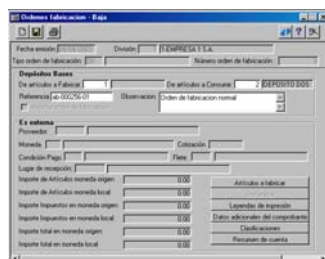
Ordenes fabricacion - Baja

Fecha emision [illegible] División 1 EMPRESA 1 S.A.

Tipo orden de fabricación Número orden de fabricación

Depósitos Bases

De artículos a Fabricar 1 De artículos a Consumir 2 DEPOSITO DOS

Referencia ab-000256-01 Observacion Orden de fabricacion normal

Es externa

Proveedor

Moneda Cotización

Condición Pago Flete

Lugar de recepción

Importe de Artículos moneda origen 0.00

Importe de Artículos moneda local 0.00

Importe Impuestos en moneda origen 0.00

Importe Impuestos en moneda local 0.00

Importe total en moneda origen 0.00

Importe total en moneda local 0.00

Artículos a fabricar

Leyendas de impresión

Datos adicionales del comprobante

Clasificaciones

Resumen de cuenta